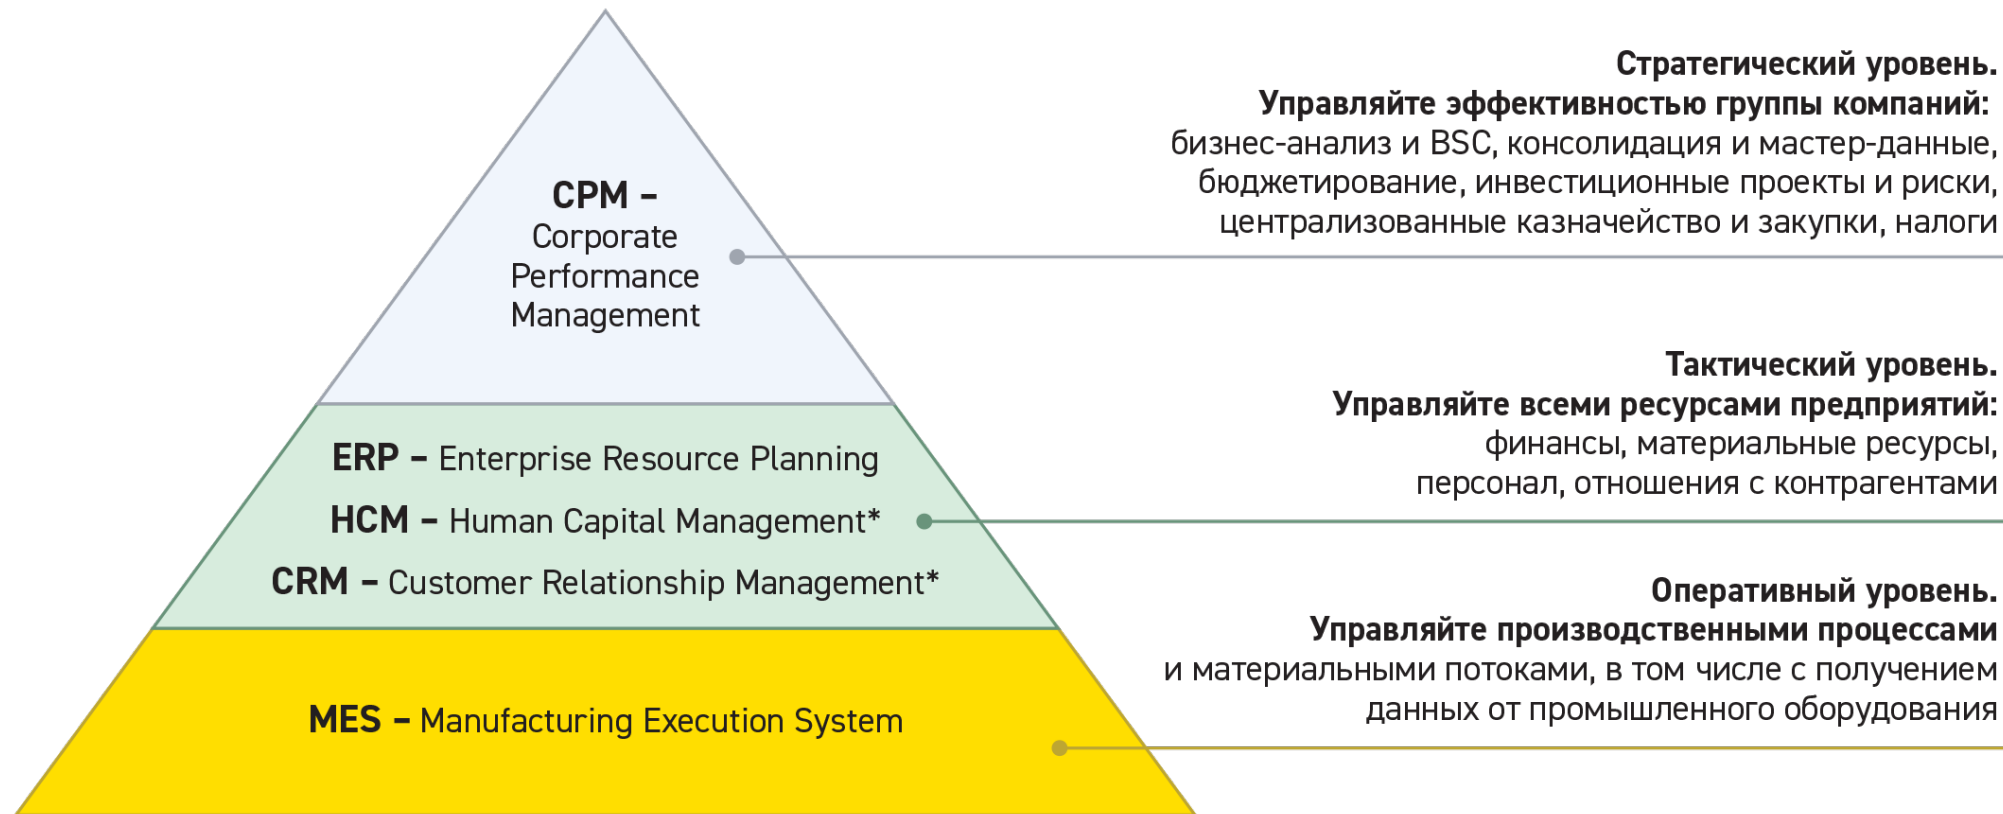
CPM – Corporate Performance Management

ERP – Enterprise Resource Planning

HCM – Human Capital Management*

CRM – Customer Relationship Management*

MES – Manufacturing Execution System

Стратегический уровень.
Управляйте эффективностью группы компаний:
бизнес-анализ и BSC, консолидация и мастер-данные, бюджетирование, инвестиционные проекты и риски, централизованные казначейство и закупки, налоги

Тактический уровень.
Управляйте всеми ресурсами предприятий:
финансы, материальные ресурсы, персонал, отношения с контрагентами

Оперативный уровень.
Управляйте производственными процессами
и материальными потоками, в том числе с получением данных от промышленного оборудования